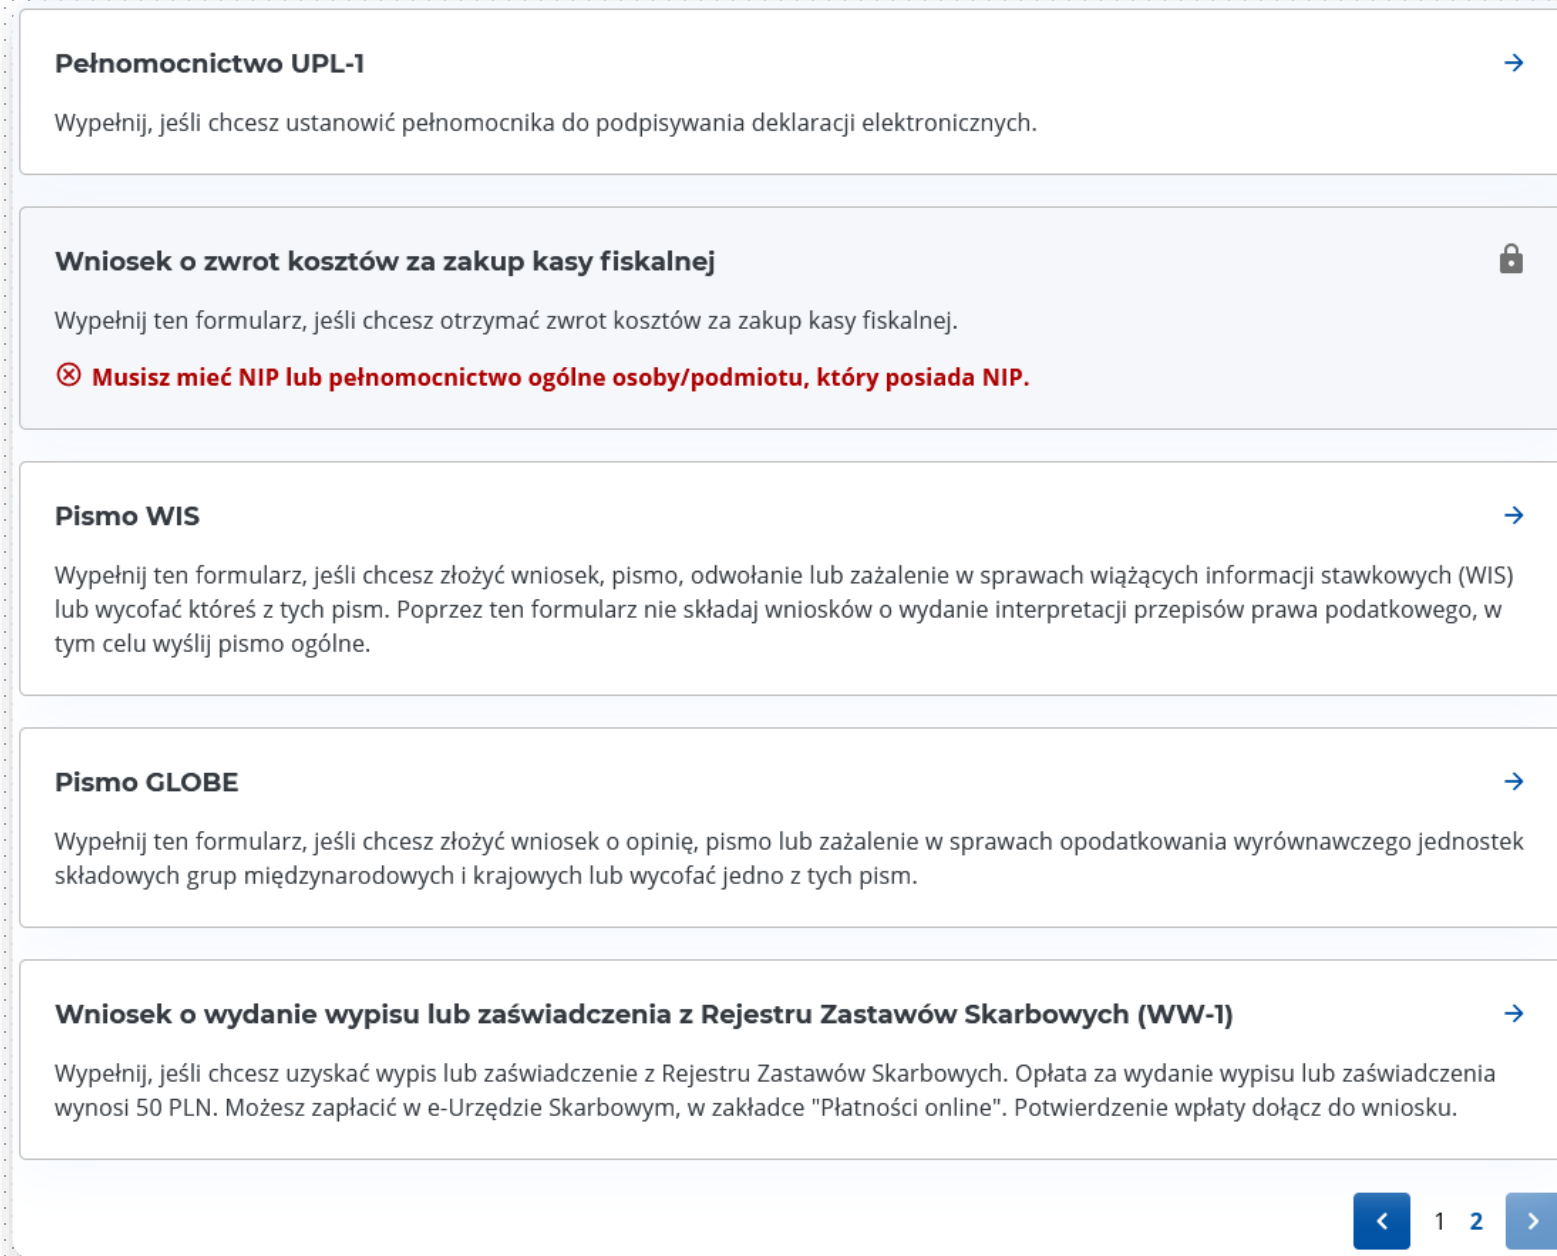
Pełnomocnictwo UPL-1

Wypełnij, jeśli chcesz ustanowić pełnomocnika do podpisywania deklaracji elektronicznych.

Wniosek o zwrot kosztów za zakup kasy fiskalnej

Wypełnij ten formularz, jeśli chcesz otrzymać zwrot kosztów za zakup kasy fiskalnej.

Musisz mieć NIP lub pełnomocnictwo ogólne osoby/podmiotu, który posiada NIP.

Pismo WIS

Wypełnij ten formularz, jeśli chcesz złożyć wniosek, pismo, odwołanie lub zażalenie w sprawach wiążących informacji stawkowych (WIS) lub wycofać któreś z tych pism. Poprzez ten formularz nie składaj wniosków o wydanie interpretacji przepisów prawa podatkowego, w tym celu wyślij pismo ogólne.

Pismo GLOBE

Wypełnij ten formularz, jeśli chcesz złożyć wniosek o opinię, pismo lub zażalenie w sprawach opodatkowania wyrównawczego jednostek składowych grup międzynarodowych i krajowych lub wycofać jedno z tych pism.

Wniosek o wydanie wypisu lub zaświadczenia z Rejestru Zastawów Skarbowych (WW-1)

Wypełnij, jeśli chcesz uzyskać wypis lub zaświadczenie z Rejestru Zastawów Skarbowych. Opłata za wydanie wypisu lub zaświadczenia wynosi 50 PLN. Możesz zapłacić w e-Urzędzie Skarbowym, w zakładce "Płatności online". Potwierdzenie wpłaty dołącz do wniosku.

1 2